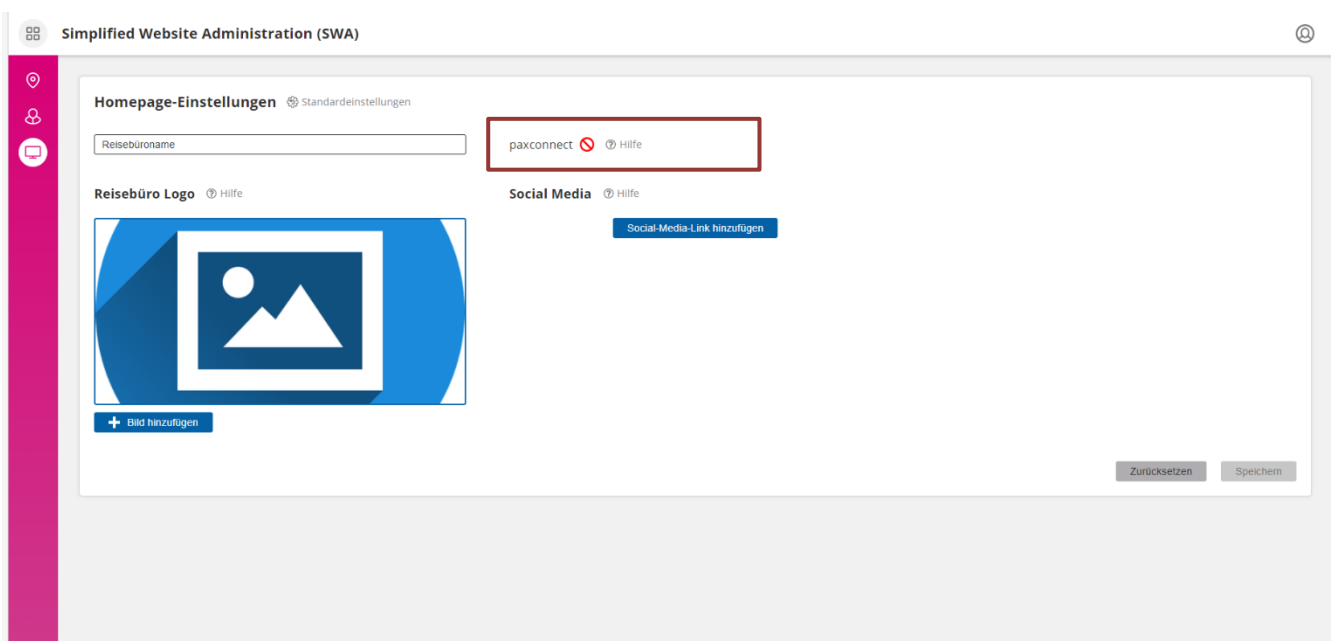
Simplified Website Administration (SWA)

Homepage-Einstellungen Standardeinstellungen

Reisebüroname

paxconnect Hilfe

Reisebüro Logo Hilfe

Social Media Hilfe

Social-Media-Link hinzufügen

Bild hinzufügen

Zurücksetzen Speichern